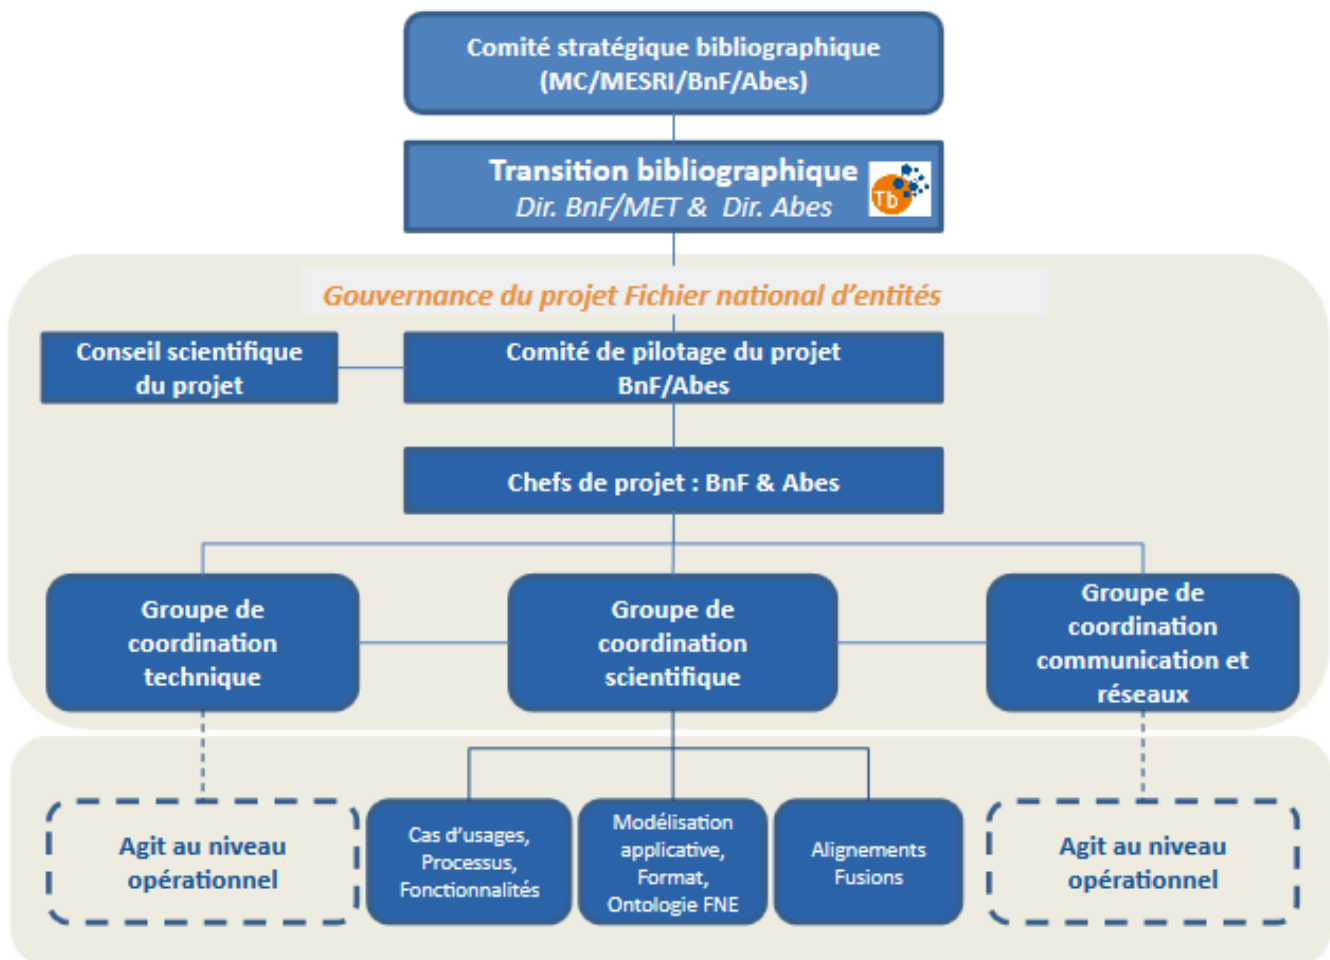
Comité stratégique bibliographique (MC/MESRI/BnF/Abes)

Transition bibliographique
Dir. BnF/MET & Dir. Abes

Tb

Gouvernance du projet Fichier national d'entités

Conseil scientifique du projet

Comité de pilotage du projet BnF/Abes

Chefs de projet : BnF & Abes

Groupe de coordination technique

Groupe de coordination scientifique

Groupe de coordination communication et réseaux

Agit au niveau opérationnel

Cas d'usages, Processus, Fonctionnalités

Modélisation applicative, Format, Ontologie FNE

Alignements Fusions

Agit au niveau opérationnel